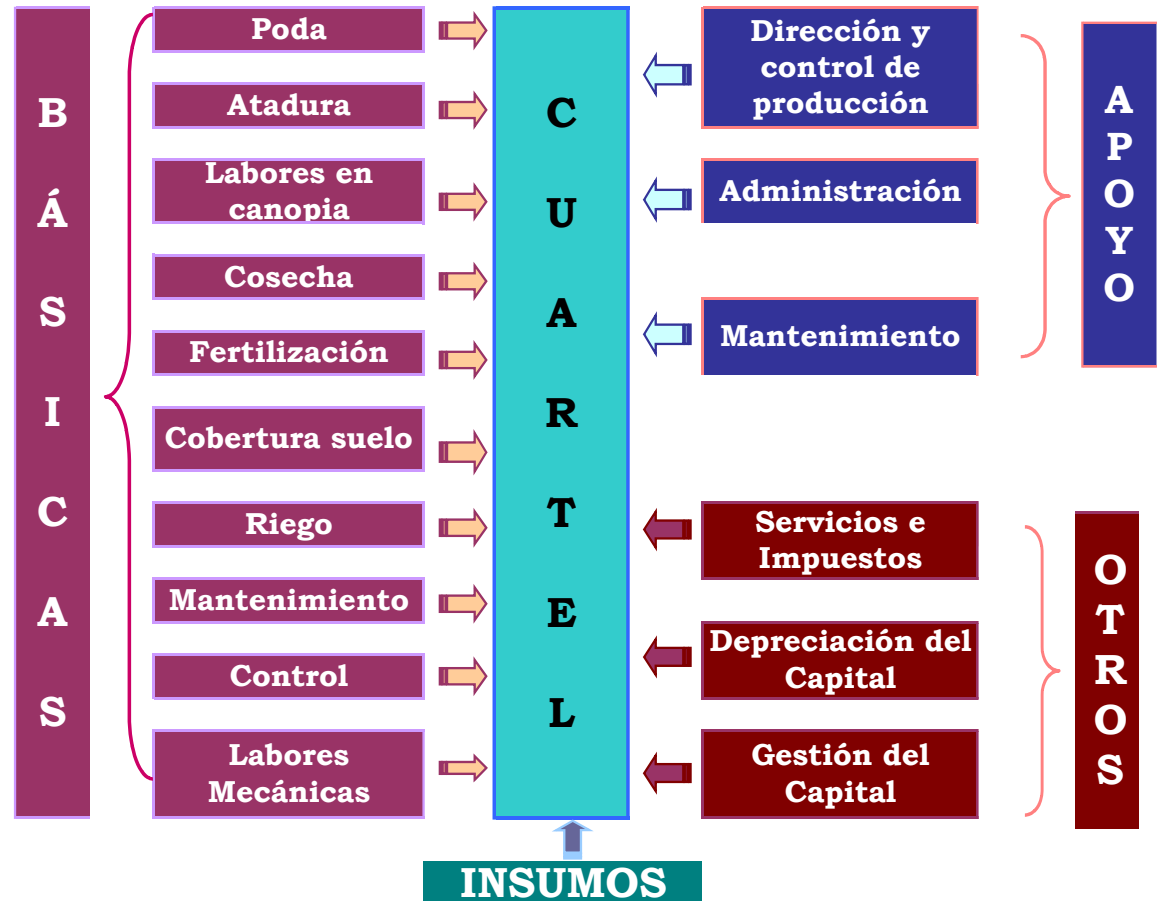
BÁSICAS

Poda

Atadura

Labores en canopia

Cosecha

Fertilización

Cobertura suelo

Riego

Mantenimiento

Control

Labores Mecánicas

CUARTEL

INSUMOS

Dirección y control de producción

Administración

Mantenimiento

APOYO

Servicios e Impuestos

Depreciación del Capital

Gestión del Capital

OTROS